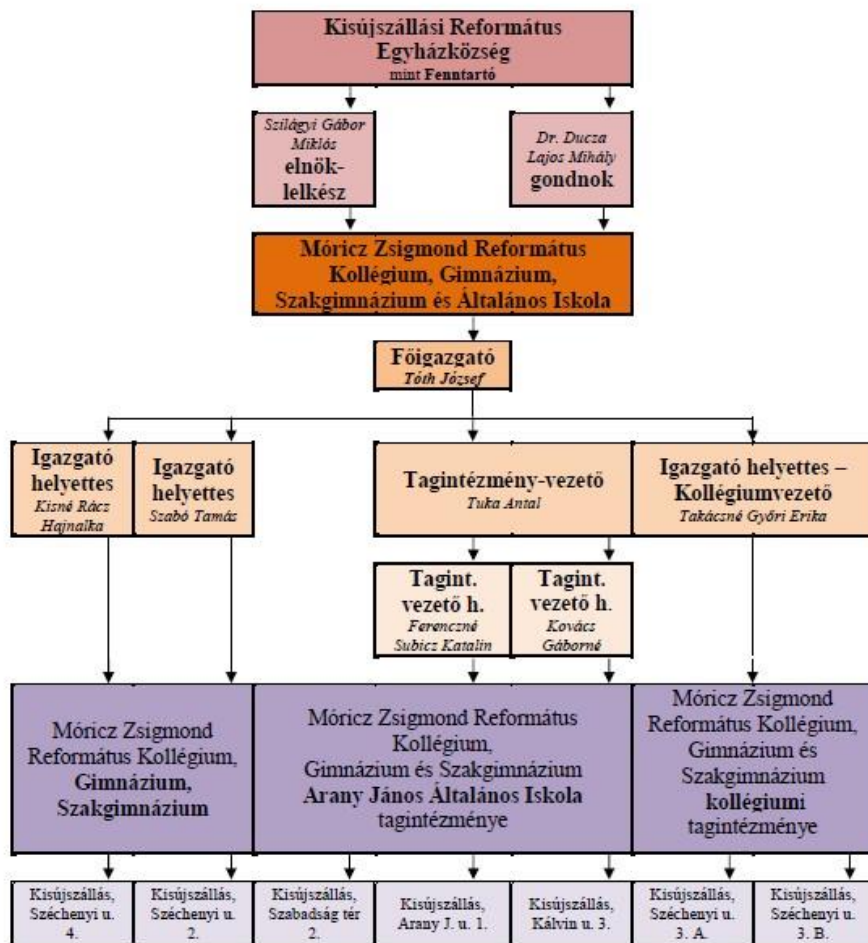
Kisújszállási Református Egyházközség
mint Fenntartó

Szilágyi Gábor Miklós
elnök-lelkész

Dr. Ducza Lajos Mihály
gondnok

Móricz Zsigmond Református Kollégium, Gimnázium, Szakgimnázium és Általános Iskola

Főigazgató
Tóth József

Igazgató helyettes
Kisné Rácz Hajnalka

Igazgató helyettes
Szabó Tamás

Tagintézmény-vezető
Tuka Antal

Igazgató helyettes – Kollégiumvezető
Takácsné Győri Erika

Tagint. vezető h.
Ferenczné Subicz Katalin

Tagint. vezető h.
Kovács Gáborné

Móricz Zsigmond Református Kollégium, Gimnázium, Szakgimnázium

Móricz Zsigmond Református Kollégium, Gimnázium és Szakgimnázium Arany János Általános Iskola tagintézménye

Móricz Zsigmond Református Kollégium, Gimnázium és Szakgimnázium kollégiumi tagintézménye

Kisújszállás, Széchenyi u. 4.

Kisújszállás, Széchenyi u. 2.

Kisújszállás, Szabadság tér 2.

Kisújszállás, Arany J. u. 1.

Kisújszállás, Kálvin u. 3.

Kisújszállás, Széchenyi u. 3. A.

Kisújszállás, Széchenyi u. 3. B.